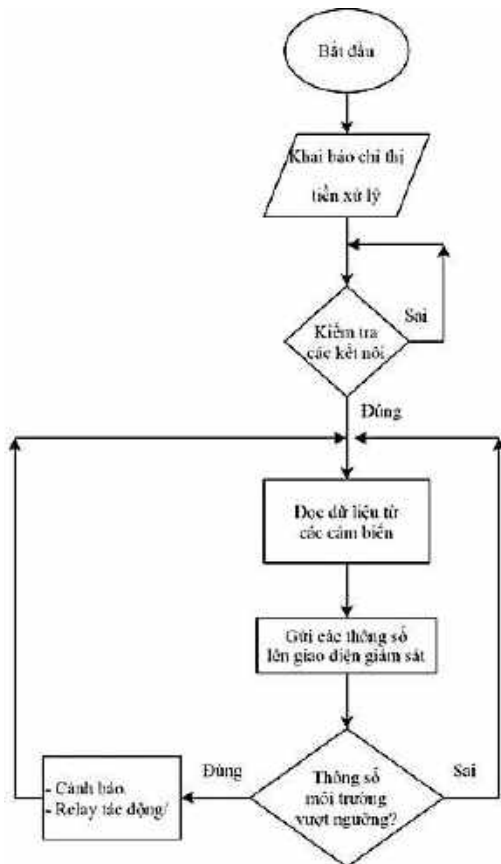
Bắt đầu

Khai báo chỉ thị tiền xử lý

Kiểm tra các kết nối

Sai

Đúng

Đọc dữ liệu từ các cảm biến

Gửi các thông số lên giao diện giám sát

Thông số môi trường vượt ngưỡng?

Đúng

Sai

- Cảnh báo
- Relay tác động/